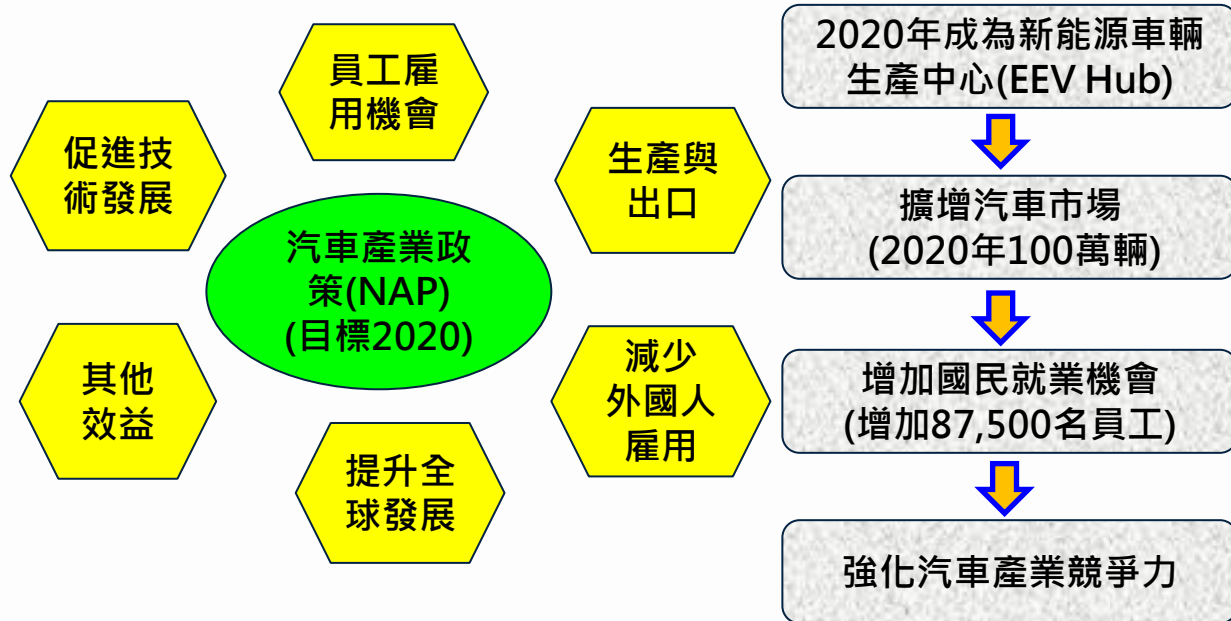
汽車產業政策(NAP)
(目標2020)

員工雇用機會

促進技術發展

生產與出口

其他效益

提升全球發展

減少外國人雇用

2020年成為新能源車輛生產中心(EEV Hub)

擴增汽車市場
(2020年100萬輛)

增加國民就業機會
(增加87,500名員工)

強化汽車產業競爭力